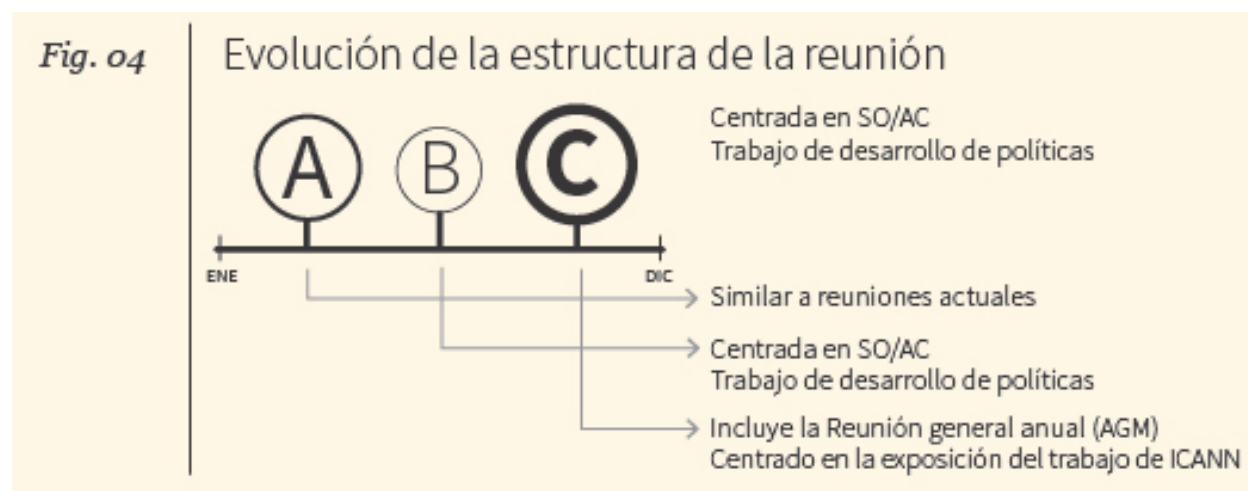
Fig. 04

Evolución de la estructura de la reunión

Centrada en SO/AC
Trabajo de desarrollo de políticas

A B C

ENE DIC

Similar a reuniones actuales

Centrada en SO/AC
Trabajo de desarrollo de políticas

Incluye la Reunión general anual (AGM)
Centrado en la exposición del trabajo de ICANN